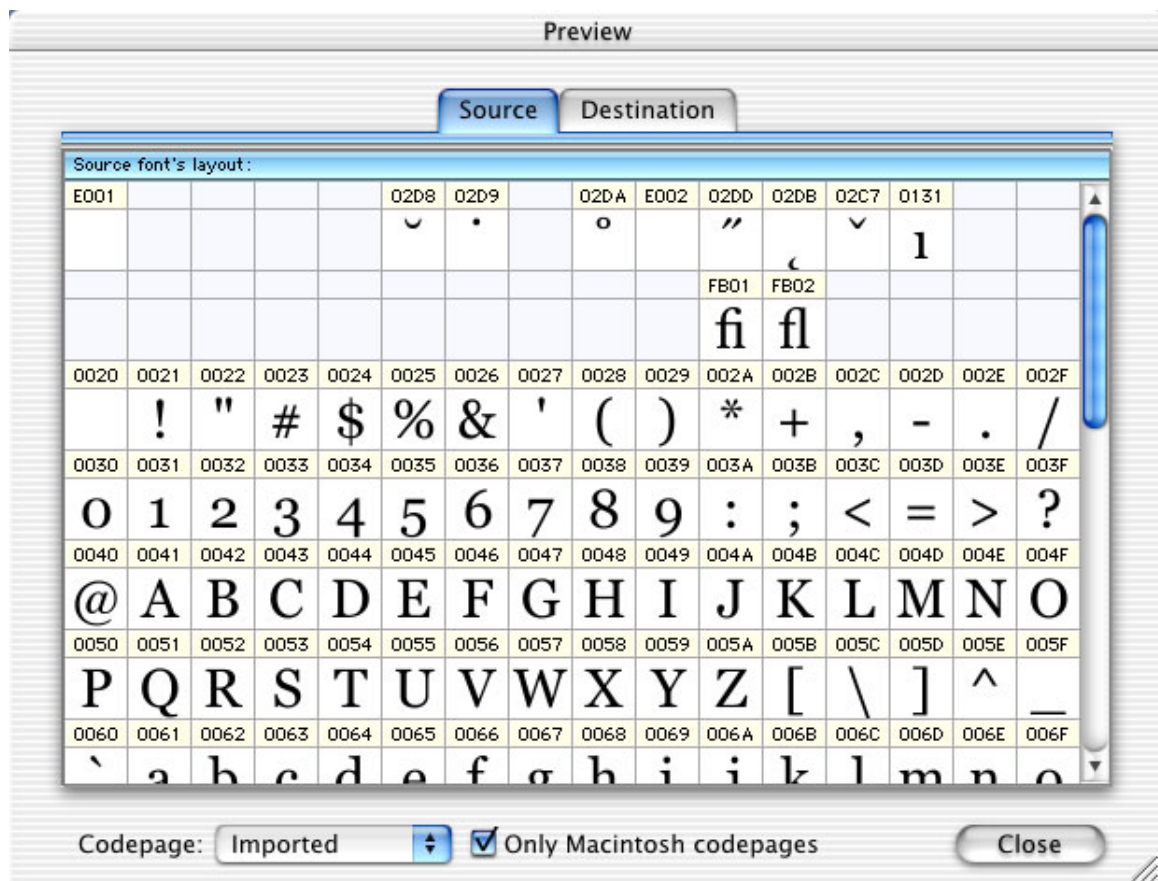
Preview

Source | Destination

Source font's layout:

| E001 | | | | | 02D8 | 02D9 | | 02DA | E002 | 02DD | 02DB | 02C7 | 0131 | | |
|---|---|---|---|---|---|---|---|---|---|---|---|---|---|---|---|
| | | | | | ˘ | ˙ | | ˚ | | ˝ | ˛ | ˇ | ı | | |
| | | | | | | | | | | FB01 | FB02 | | | | |
| | | | | | | | | | | ﬁ | ﬂ | | | | |
| 0020 | 0021 | 0022 | 0023 | 0024 | 0025 | 0026 | 0027 | 0028 | 0029 | 002A | 002B | 002C | 002D | 002E | 002F |
| | ! | " | # | $ | % | & | ' | ( | ) | * | + | , | - | . | / |
| 0030 | 0031 | 0032 | 0033 | 0034 | 0035 | 0036 | 0037 | 0038 | 0039 | 003A | 003B | 003C | 003D | 003E | 003F |
| 0 | 1 | 2 | 3 | 4 | 5 | 6 | 7 | 8 | 9 | : | ; | < | = | > | ? |
| 0040 | 0041 | 0042 | 0043 | 0044 | 0045 | 0046 | 0047 | 0048 | 0049 | 004A | 004B | 004C | 004D | 004E | 004F |
| @ | A | B | C | D | E | F | G | H | I | J | K | L | M | N | O |
| 0050 | 0051 | 0052 | 0053 | 0054 | 0055 | 0056 | 0057 | 0058 | 0059 | 005A | 005B | 005C | 005D | 005E | 005F |
| P | Q | R | S | T | U | V | W | X | Y | Z | [ | \ | ] | ^ | _ |
| 0060 | 0061 | 0062 | 0063 | 0064 | 0065 | 0066 | 0067 | 0068 | 0069 | 006A | 006B | 006C | 006D | 006E | 006F |
| ` | a | b | c | d | e | f | g | h | i | j | k | l | m | n | o |

Codepage: Imported
☑ Only Macintosh codepages
Close